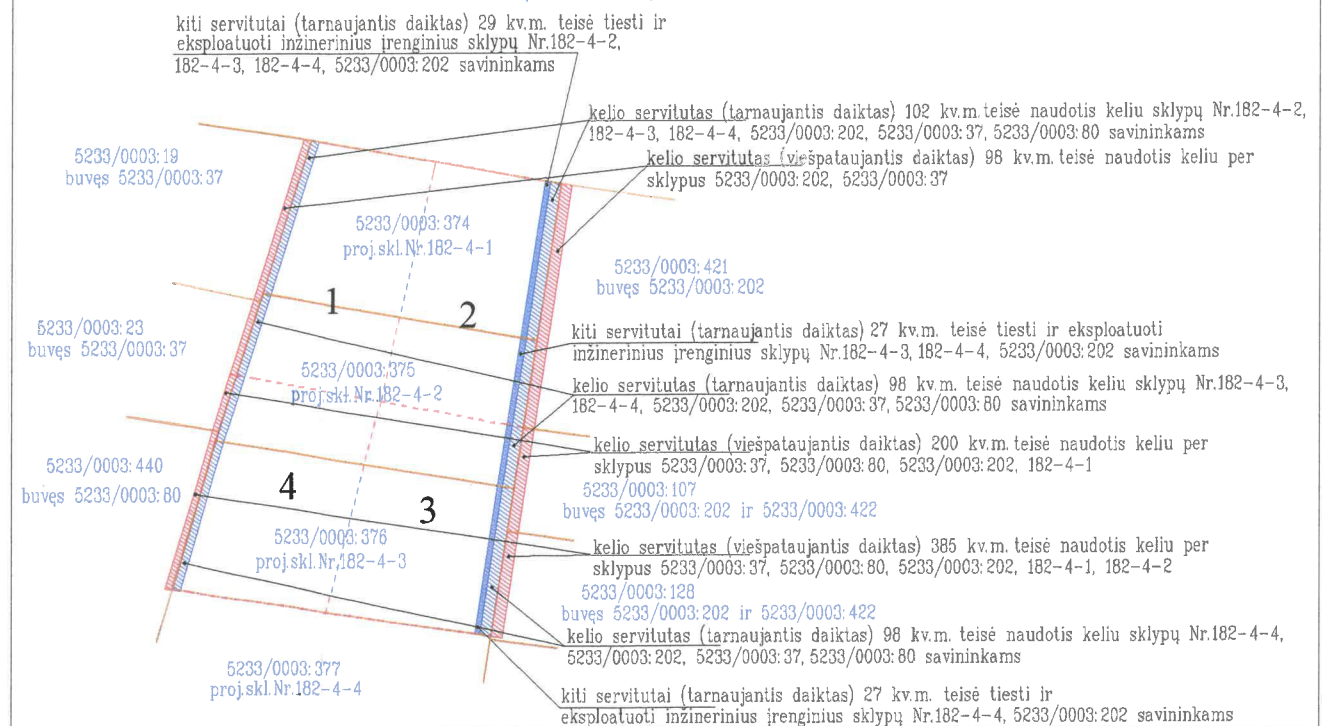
kiti servitutai (tarnaujantis daiktas) 29 kv.m. teisė tiesti ir eksploatuoti inžinerinius įrenginius sklypų Nr.182-4-2, 182-4-3, 182-4-4, 5233/0003:202 savininkams

kelio servitutas (tarnaujantis daiktas) 102 kv.m. teisė naudotis keliu sklypų Nr.182-4-2, 182-4-3, 182-4-4, 5233/0003:202, 5233/0003:37, 5233/0003:80 savininkams

kelio servitutas (viešpataujantis daiktas) 98 kv.m. teisė naudotis keliu per sklypus 5233/0003:202, 5233/0003:37

5233/0003:19
buvęs 5233/0003:37

5233/0003:374
proj.skl.Nr.182-4-1

5233/0003:421
buvęs 5233/0003:202

1

2

5233/0003:23
buvęs 5233/0003:37

kiti servitutai (tarnaujantis daiktas) 27 kv.m. teisė tiesti ir eksploatuoti inžinerinius įrenginius sklypų Nr.182-4-3, 182-4-4, 5233/0003:202 savininkams

5233/0003:375
proj.skl.Nr.182-4-2

kelio servitutas (tarnaujantis daiktas) 98 kv.m. teisė naudotis keliu sklypų Nr.182-4-3, 182-4-4, 5233/0003:202, 5233/0003:37, 5233/0003:80 savininkams

kelio servitutas (viešpataujantis daiktas) 200 kv.m. teisė naudotis keliu per sklypus 5233/0003:37, 5233/0003:80, 5233/0003:202, 182-4-1

5233/0003:440
buvęs 5233/0003:80

4

3

5233/0003:107
buvęs 5233/0003:202 ir 5233/0003:422

5233/0003:376
proj.skl.Nr.182-4-3

kelio servitutas (viešpataujantis daiktas) 385 kv.m. teisė naudotis keliu per sklypus 5233/0003:37, 5233/0003:80, 5233/0003:202, 182-4-1, 182-4-2

5233/0003:128
buvęs 5233/0003:202 ir 5233/0003:422

kelio servitutas (tarnaujantis daiktas) 98 kv.m. teisė naudotis keliu sklypų Nr.182-4-4, 5233/0003:202, 5233/0003:37, 5233/0003:80 savininkams

5233/0003:377
proj.skl.Nr.182-4-4

kiti servitutai (tarnaujantis daiktas) 27 kv.m. teisė tiesti ir eksploatuoti inžinerinius įrenginius sklypų Nr.182-4-4, 5233/0003:202 savininkams